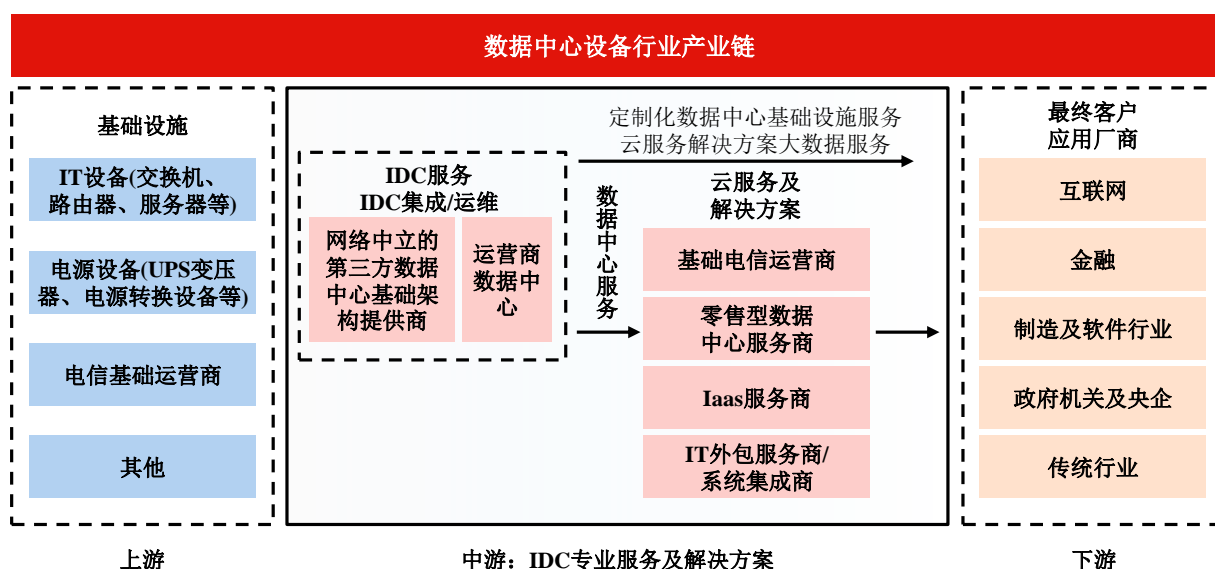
数据中心设备行业产业链

基础设施

IT设备(交换机、路由器、服务器等)

电源设备(UPS变压器、电源转换设备等)

电信基础运营商

其他

上游

定制化数据中心基础设施服务
云服务务解决方案大数据服务

IDC服务
IDC集成/运维

网络中立的第三方数据中心基础架构提供商

运营商数据中心

数据中心服务

云服务务及解决方案

基础电信运营商

零售型数据中心服务商

Iaas服务商

IT外包服务商/系统集成商

中游：IDC专业服务及解决方案

最终客户应用厂商

互联网

金融

制造及软件行业

政府机关及央企

传统行业

下游